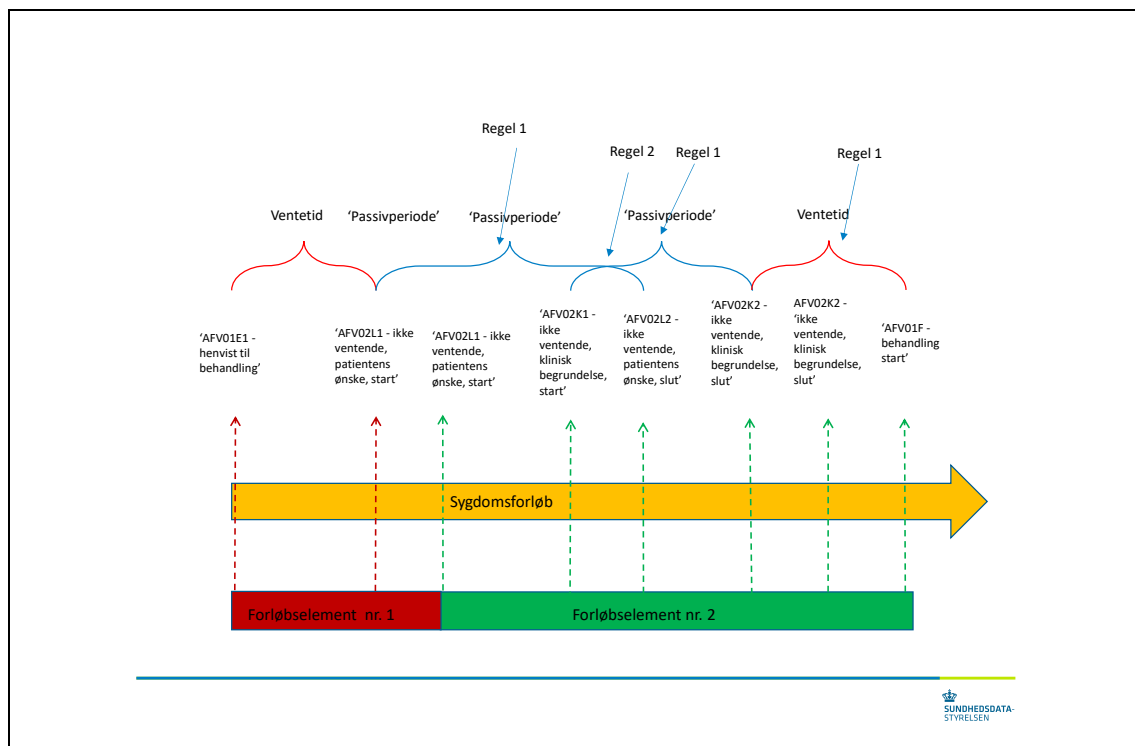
Regel 1

Regel 2

Regel 1

Regel 1

Ventetid

'Passivperiode'

'Passivperiode'

'Passivperiode'

Ventetid

'AFV01E1 - henvist til behandling'

'AFV02L1 - ikke ventende, patientens ønske, start'

'AFV02L1 - ikke ventende, patientens ønske, start'

'AFV02K1 - ikke ventende, klinisk begrundelse, start'

'AFV02L2 - ikke ventende, patientens ønske, slut'

'AFV02K2 - ikke ventende, klinisk begrundelse, slut'

AFV02K2 - 'ikke ventende, klinisk begrundelse, slut'

'AFV01F - behandling start'

Sygdomsforløb

Forløbselement nr. 1

Forløbselement nr. 2

SUNDHEDSDATA-STYRELSEN